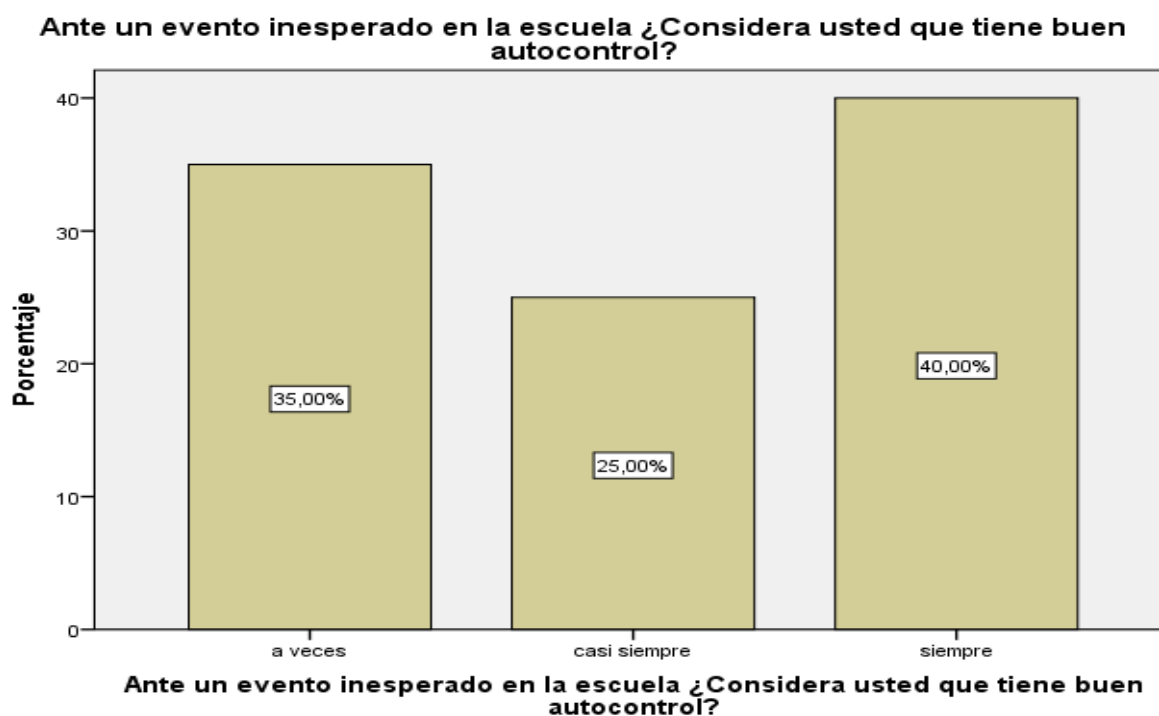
Ante un evento inesperado en la escuela ¿Considera usted que tiene buen autocontrol?

Porcentaje

40
30
20
10
0

35,00%
25,00%
40,00%

a veces
casi siempre
siempre

Ante un evento inesperado en la escuela ¿Considera usted que tiene buen autocontrol?